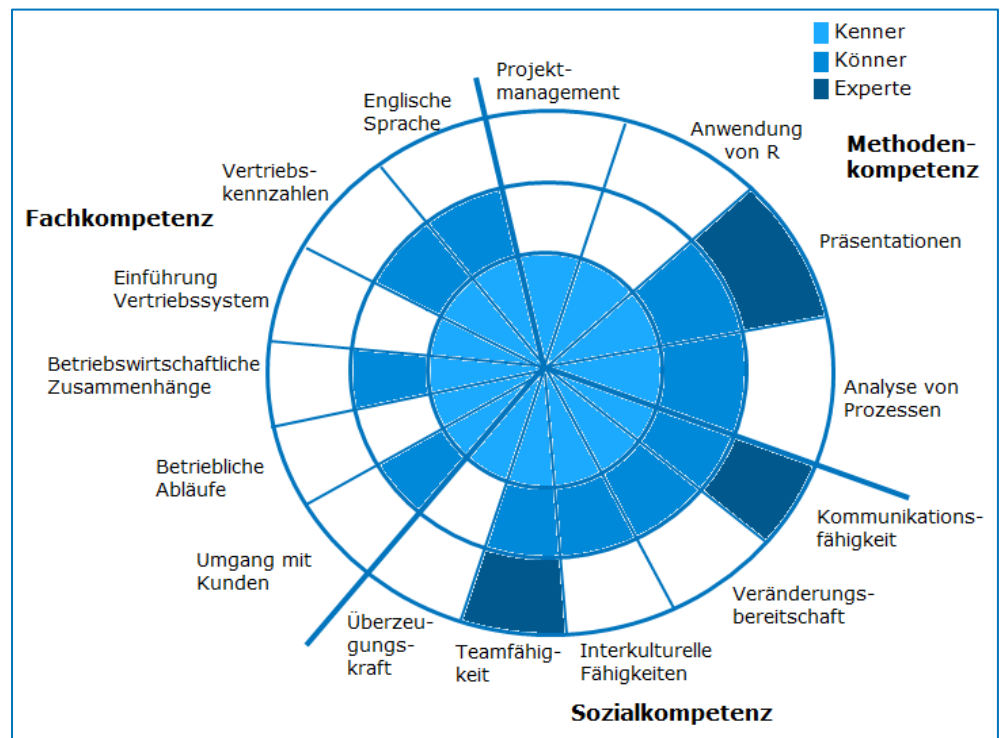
Kenner
Könner
Experte

Projektmanagement

Englische Sprache

Anwendung von R

Methodenkompetenz

Vertriebskennzahlen

Fachkompetenz

Präsentationen

Einführung Vertriebssystem

Betriebswirtschaftliche Zusammenhänge

Analyse von Prozessen

Betriebliche Abläufe

Kommunikationsfähigkeit

Umgang mit Kunden

Veränderungsbereitschaft

Überzeugungskraft

Teamfähigkeit

Interkulturelle Fähigkeiten

Sozialkompetenz